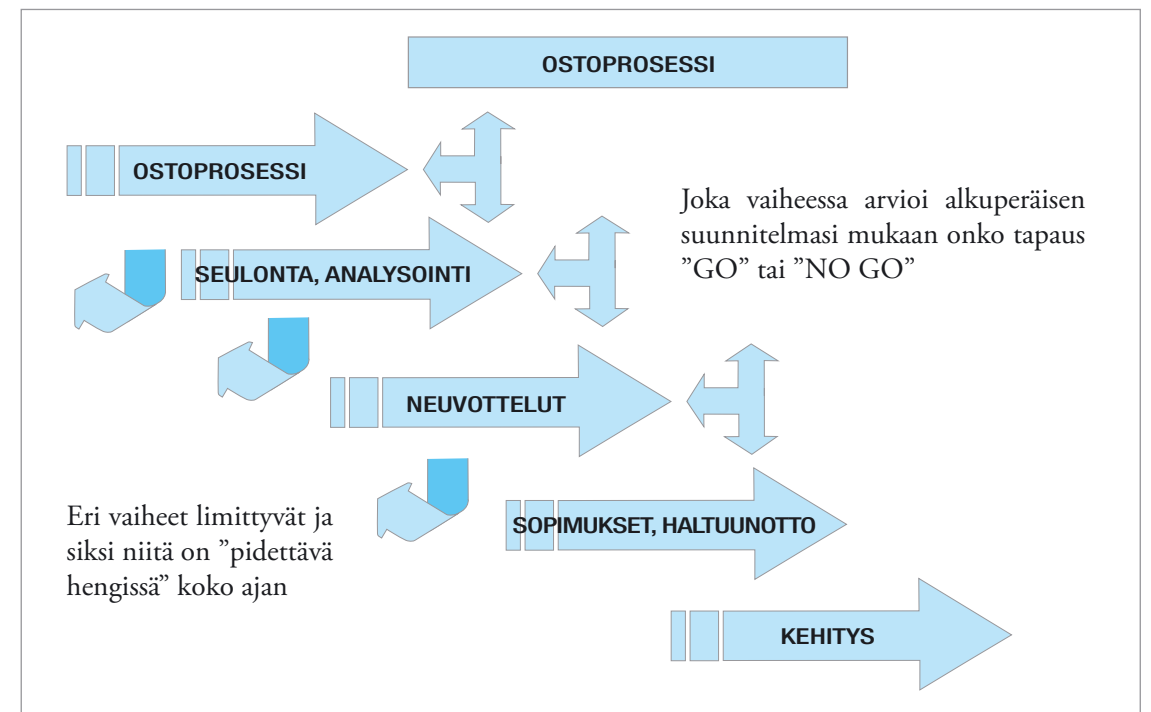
OSTOPROSESSI

OSTOPROSESSI

Joka vaiheessa arvioi alkuperäisen suunnitelmasi mukaan onko tapaus ”GO” tai ”NO GO”

SEULONTA, ANALYSOINTI

NEUVOTTELUT

Eri vaiheet limittyvät ja siksi niitä on ”pidettävä hengissä” koko ajan

SOPIMUKSET, HALTUUNOTTO

KEHITYS